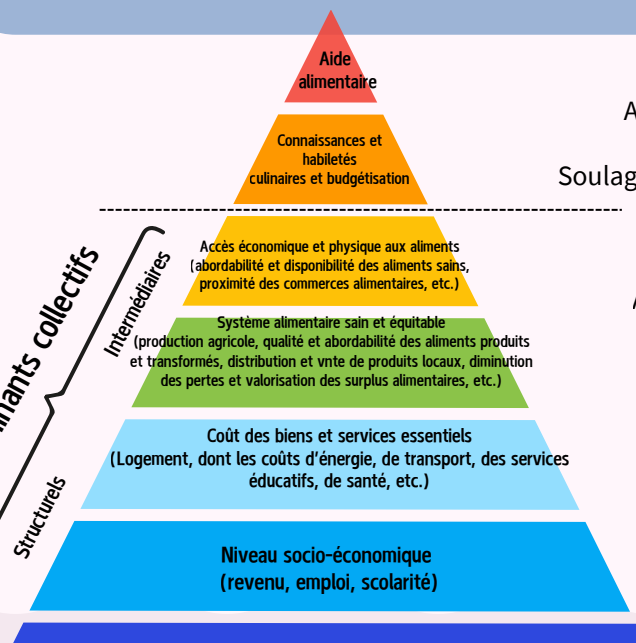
Aide alimentaire

Connaissances et habiletés culinaires et budgétisation

Accès économique et physique aux aliments (abordabilité et disponibilité des aliments sains, proximité des commerces alimentaires, etc.)

Système alimentaire sain et équitable (production agricole, qualité et abordabilité des aliments produits et transformés, distribution et vnte de produits locaux, diminution des pertes et valorisation des surplus alimentaires, etc.)

Coût des biens et services essentiels (Logement, dont les coûts d'énergie, de transport, des services éducatifs, de santé, etc.)

Niveau socio-économique (revenu, emploi, scolarité)

Intermédiaires

Structurels

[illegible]inants collectifs

A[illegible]

Soulag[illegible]

A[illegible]